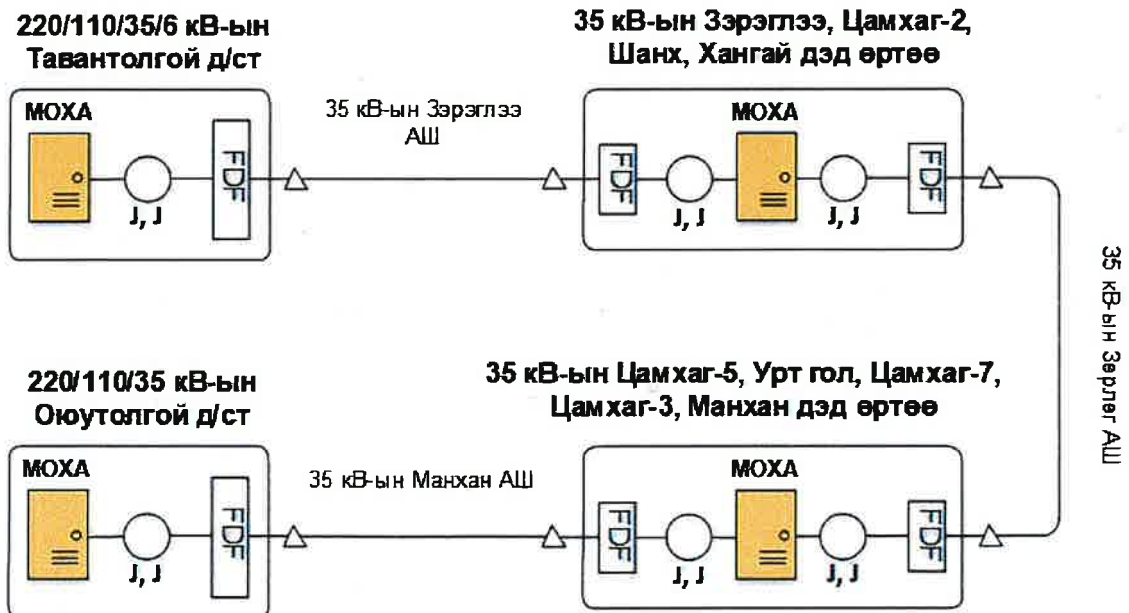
220/110/35/6 кВ-ын Тавантолгой д/ст

MOXA

J, J

FDF

35 кВ-ын Зэрэглээ АШ

35 кВ-ын Зэрэглээ, Цамхаг-2, Шанх, Хангай дэд өртөө

FDF

J, J

MOXA

J, J

FDF

35 кВ-ын Зэрлэг АШ

220/110/35 кВ-ын Оюутолгой д/ст

MOXA

J, J

FDF

35 кВ-ын Манхан АШ

35 кВ-ын Цамхаг-5, Урт гол, Цамхаг-7, Цамхаг-3, Манхан дэд өртөө

FDF

J, J

MOXA

J, J

FDF